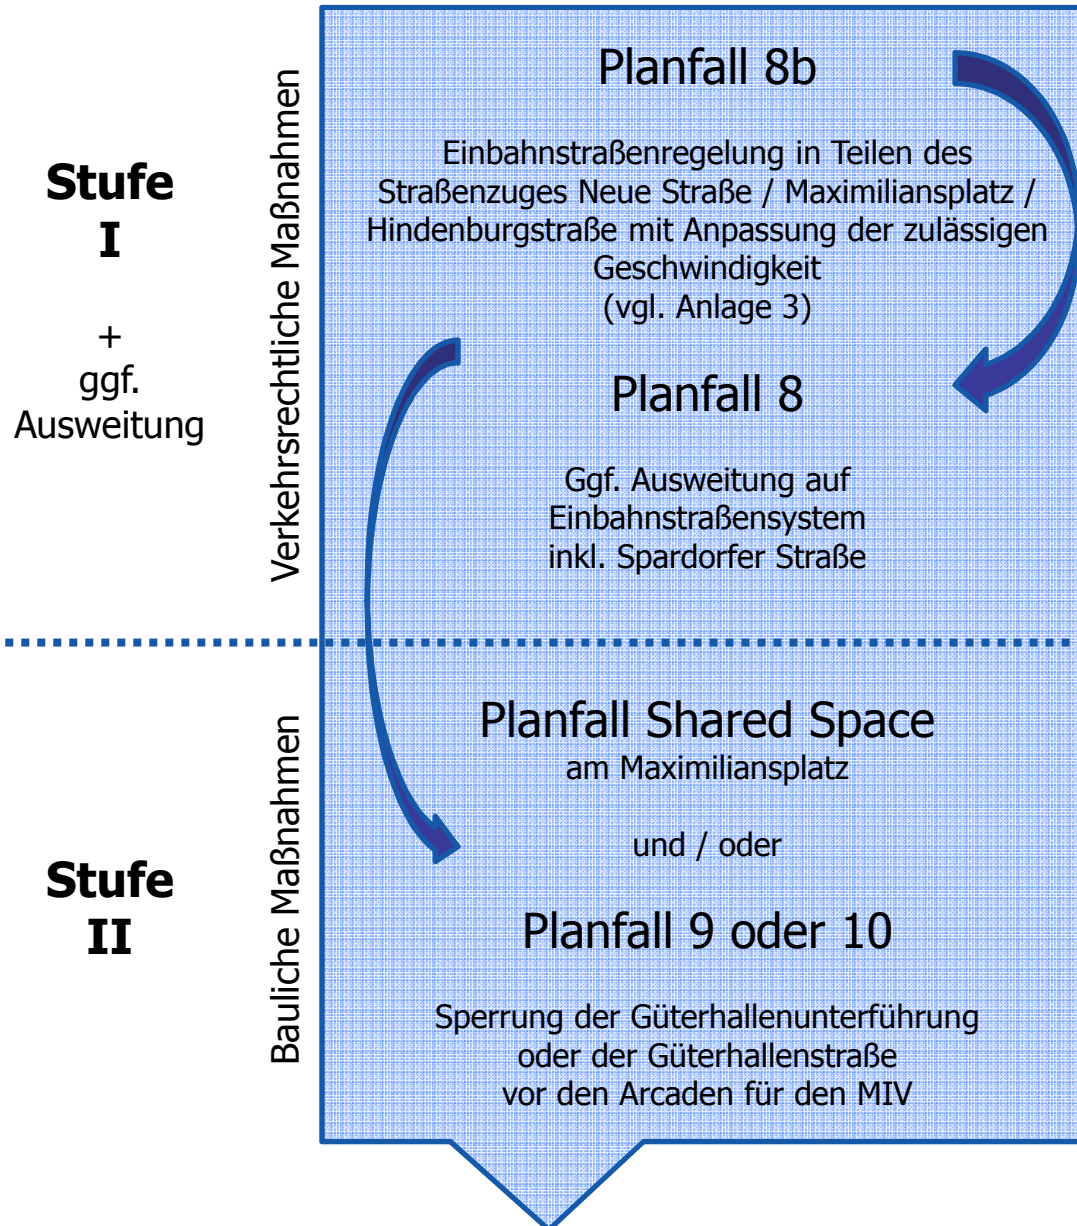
Stufe
I

+
ggf.
Ausweitung

Verkehrsrechtliche Maßnahmen

Planfall 8b

Einbahnstraßenregelung in Teilen des Straßenzuges Neue Straße / Maximiliansplatz / Hindenburgstraße mit Anpassung der zulässigen Geschwindigkeit
(vgl. Anlage 3)

Planfall 8

Ggf. Ausweitung auf Einbahnstraßensystem inkl. Spardorfer Straße

Stufe
II

Bauliche Maßnahmen

Planfall Shared Space
am Maximiliansplatz

und / oder

Planfall 9 oder 10

Sperrung der Güterhallenunterführung oder der Güterhallenstraße vor den Arcaden für den MIV